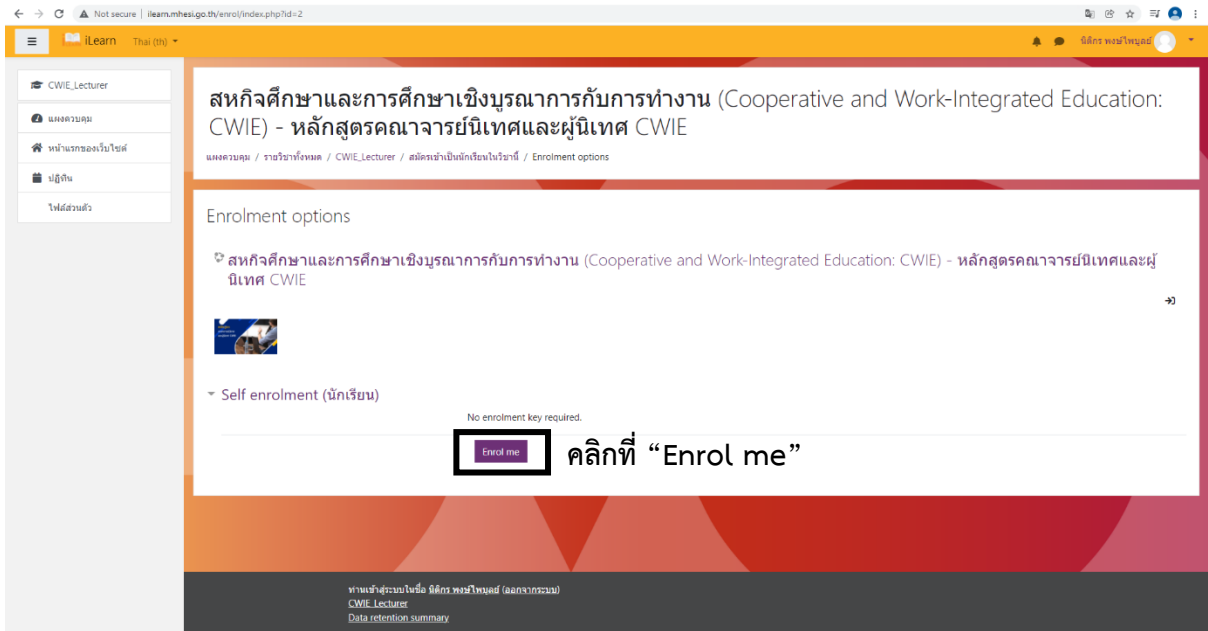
Not secure | ilearn.mhesi.go.th/enrol/index.php?id=2

iLearn Thai (th)

นิติกร พงษ์ไพบูลย์

CWIE_Lecturer
แผงควบคุม
หน้าแรกของเว็บไซต์
ปฏิทิน
ไฟล์ส่วนตัว

สหกิจศึกษาและการศึกษาเชิงบูรณาการกับการทำงาน (Cooperative and Work-Integrated Education: CWIE) - หลักสูตรคณาจารย์นิเทศและผู้นิเทศ CWIE

แผงควบคุม / รายวิชาทั้งหมด / CWIE_Lecturer / สมัครเข้าเป็นนักเรียนในวิชานี้ / Enrolment options

Enrolment options

สหกิจศึกษาและการศึกษาเชิงบูรณาการกับการทำงาน (Cooperative and Work-Integrated Education: CWIE) - หลักสูตรคณาจารย์นิเทศและผู้นิเทศ CWIE

Self enrolment (นักเรียน)

No enrolment key required.

Enrol me

คลิกที่ “Enrol me”

ท่านเข้าสู่ระบบในชื่อ นิติกร พงษ์ไพบูลย์ (ออกจากระบบ)
CWIE_Lecturer
Data retention summary